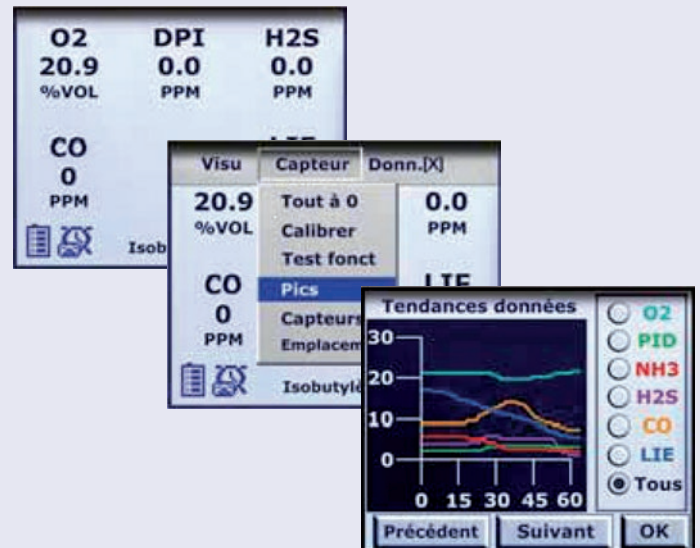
O2
20.9
%VOL

DPI
0.0
PPM

H2S
0.0
PPM

CO
0
PPM

Isob

Visu | Capteur | Donn.[X]

20.9
%VOL

Tout à 0
Calibrer
Test fonct
Pics
Capteurs
Emplacem

0.0
PPM

CO
0
PPM

LIE

Isobutylé

Tendances données

30
20
10
0

0 15 30 45 60

O2
PID
NH3
H2S
CO
LIE
Tous

Précédent | Suivant | OK